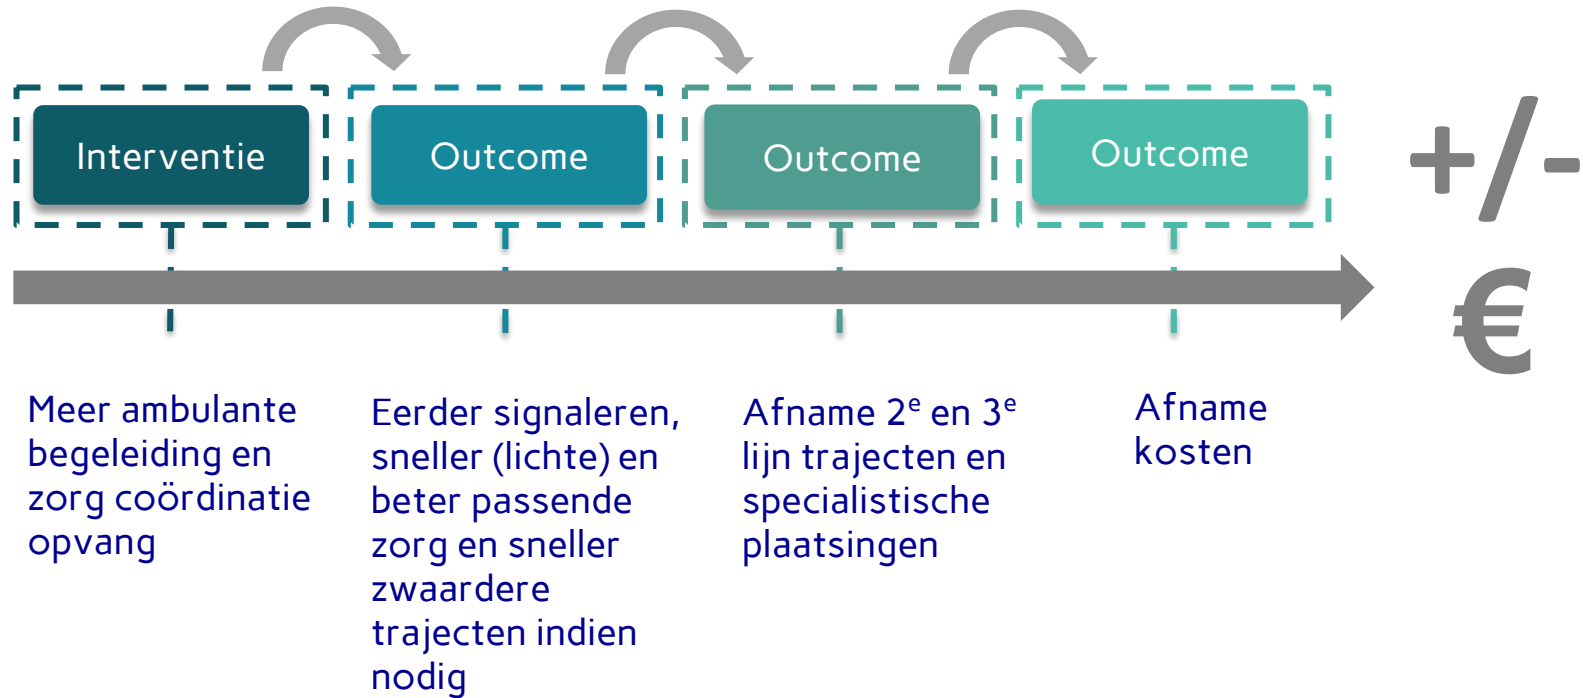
Interventie

Outcome

Outcome

Outcome

+/-

€

Meer ambulante begeleiding en zorg coördinatie opvang

Eerder signaleren, sneller (lichte) en beter passende zorg en sneller zwaardere trajecten indien nodig

Afname 2$^e$ en 3$^e$ lijn trajecten en specialistische plaatsingen

Afname kosten